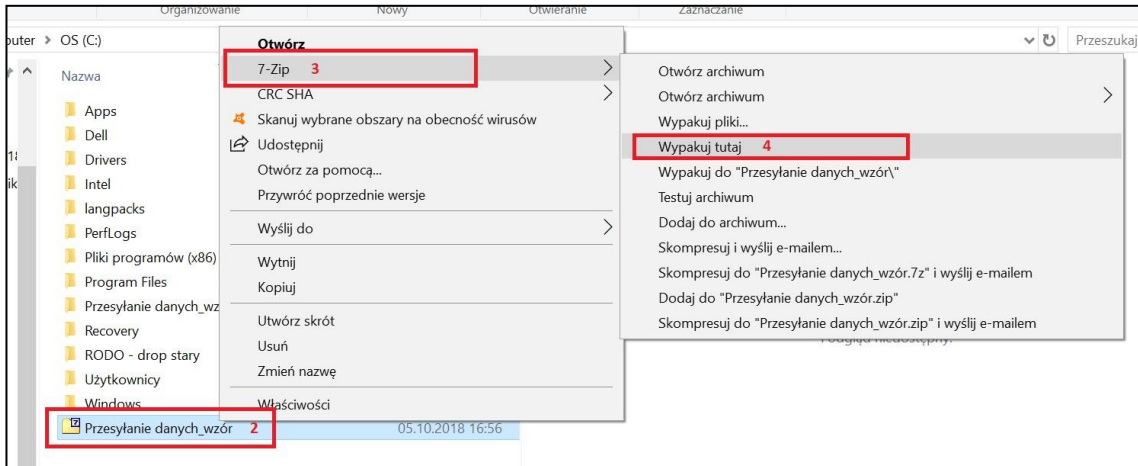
Organizowanie Nowy Otwieranie Zaznaczanie

puter > OS (C:)

Przeszukaj

Nazwa

Apps
Dell
Drivers
Intel
langpacks
PerfLogs
Pliki programów (x86)
Program Files
Przesyłanie danych_wz
Recovery
RODO - drop stary
Użytkownicy
Windows
Przesyłanie danych_wzór 2 05.10.2018 16:56

Otwórz
7-Zip 3
CRC SHA
Skanuj wybrane obszary na obecność wirusów
Udostępnij
Otwórz za pomocą...
Przywróć poprzednie wersje
Wyślij do
Wytnij
Kopiuj
Utwórz skrót
Usuń
Zmień nazwę
Właściwości

Otwórz archiwum
Otwórz archiwum
Wypakuj pliki...
Wypakuj tutaj 4
Wypakuj do "Przesyłanie danych_wzór\"
Testuj archiwum
Dodaj do archiwum...
Skompresuj i wyślij e-mailem...
Skompresuj do "Przesyłanie danych_wzór.7z" i wyślij e-mailem
Dodaj do "Przesyłanie danych_wzór.zip"
Skompresuj do "Przesyłanie danych_wzór.zip" i wyślij e-mailem